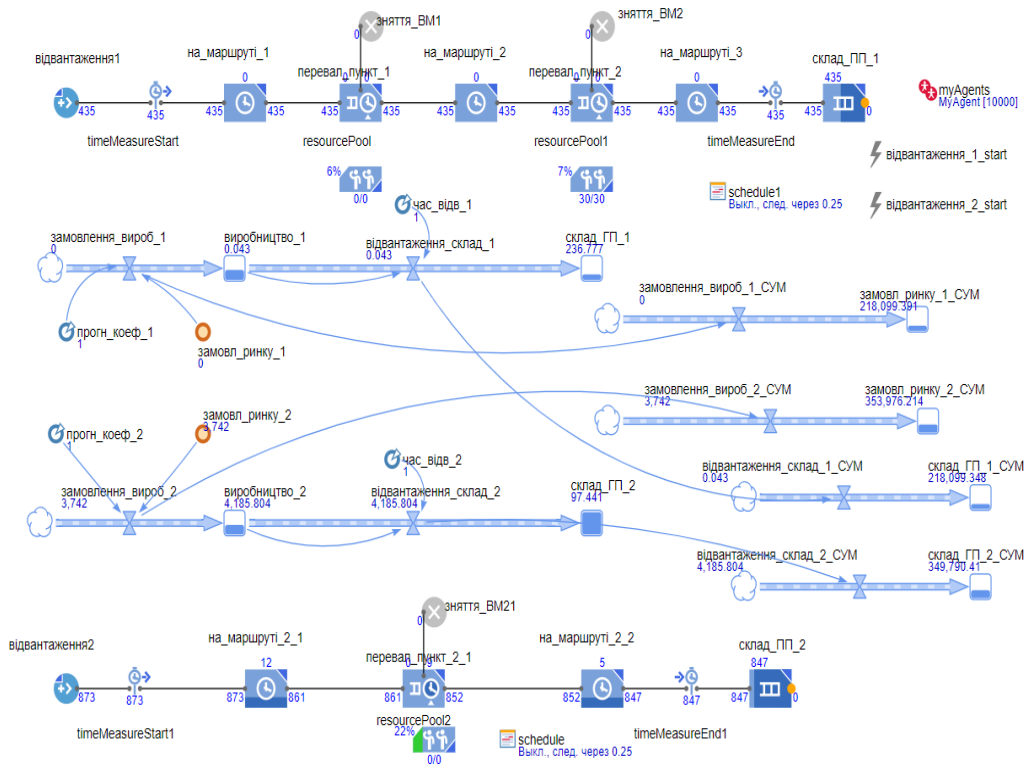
зняття_ВМ1
0
зняття_ВМ2
0
відвантаження1
на_маршруті_1
0
перевал_пункт_1
0
на_маршруті_2
0
перевал_пункт_2
0
на_маршруті_3
0
склад_ПП_1
435
myAgents
MyAgent [10000]
435
435
435
435
435
435
435
435
435
435
435
435
435
0
timeMeasureStart
resourcePool
resourcePool1
timeMeasureEnd
відвантаження_1_start
6%
0/0
7%
30/30
schedule1
Выкл., след. через 0.25
відвантаження_2_start
час_відв_1
1
замовлення_вироб_1
0
виробництво_1
0.043
відвантаження_склад_1
0.043
склад_ГП_1
236.777
замовлення_вироб_1_СУМ
0
замовл_ринку_1_СУМ
218,099.391
прогн_коеф_1
1
замовл_ринку_1
0
замовлення_вироб_2_СУМ
3,742
замовл_ринку_2_СУМ
353,976.214
замовл_ринку_2
3,742
прогн_коеф_2
1
час_відв_2
1
відвантаження_склад_1_СУМ
0.043
склад_ГП_1_СУМ
218,099.348
замовлення_вироб_2
3,742
виробництво_2
4,185.804
відвантаження_склад_2
4,185.804
склад_ГП_2
97.441
відвантаження_склад_2_СУМ
4,185.804
склад_ГП_2_СУМ
349,790.41
зняття_ВМ21
відвантаження2
на_маршруті_2_1
12
перевал_пункт_2_1
1
на_маршруті_2_2
5
склад_ПП_2
847
873
873
873
861
861
852
852
847
847
847
0
timeMeasureStart1
resourcePool2
22%
0/0
schedule
Выкл., след. через 0.25
timeMeasureEnd1